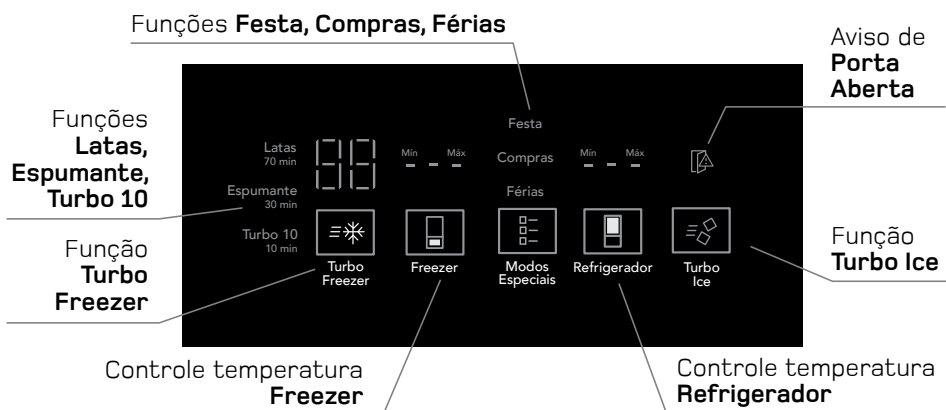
Funções **Festa, Compras, Férias**

Aviso de **Porta Aberta**

Funções **Latas, Espumante, Turbo 10**

Latas
70 min

Espumante
30 min

Turbo 10
10 min

Mín Máx

Festa

Compras

Férias

Mín Máx

Função **Turbo Freezer**

Turbo Freezer

Freezer

Modos Especiais

Refrigerador

Turbo Ice

Função **Turbo Ice**

Controle temperatura **Freezer**

Controle temperatura **Refrigerador**